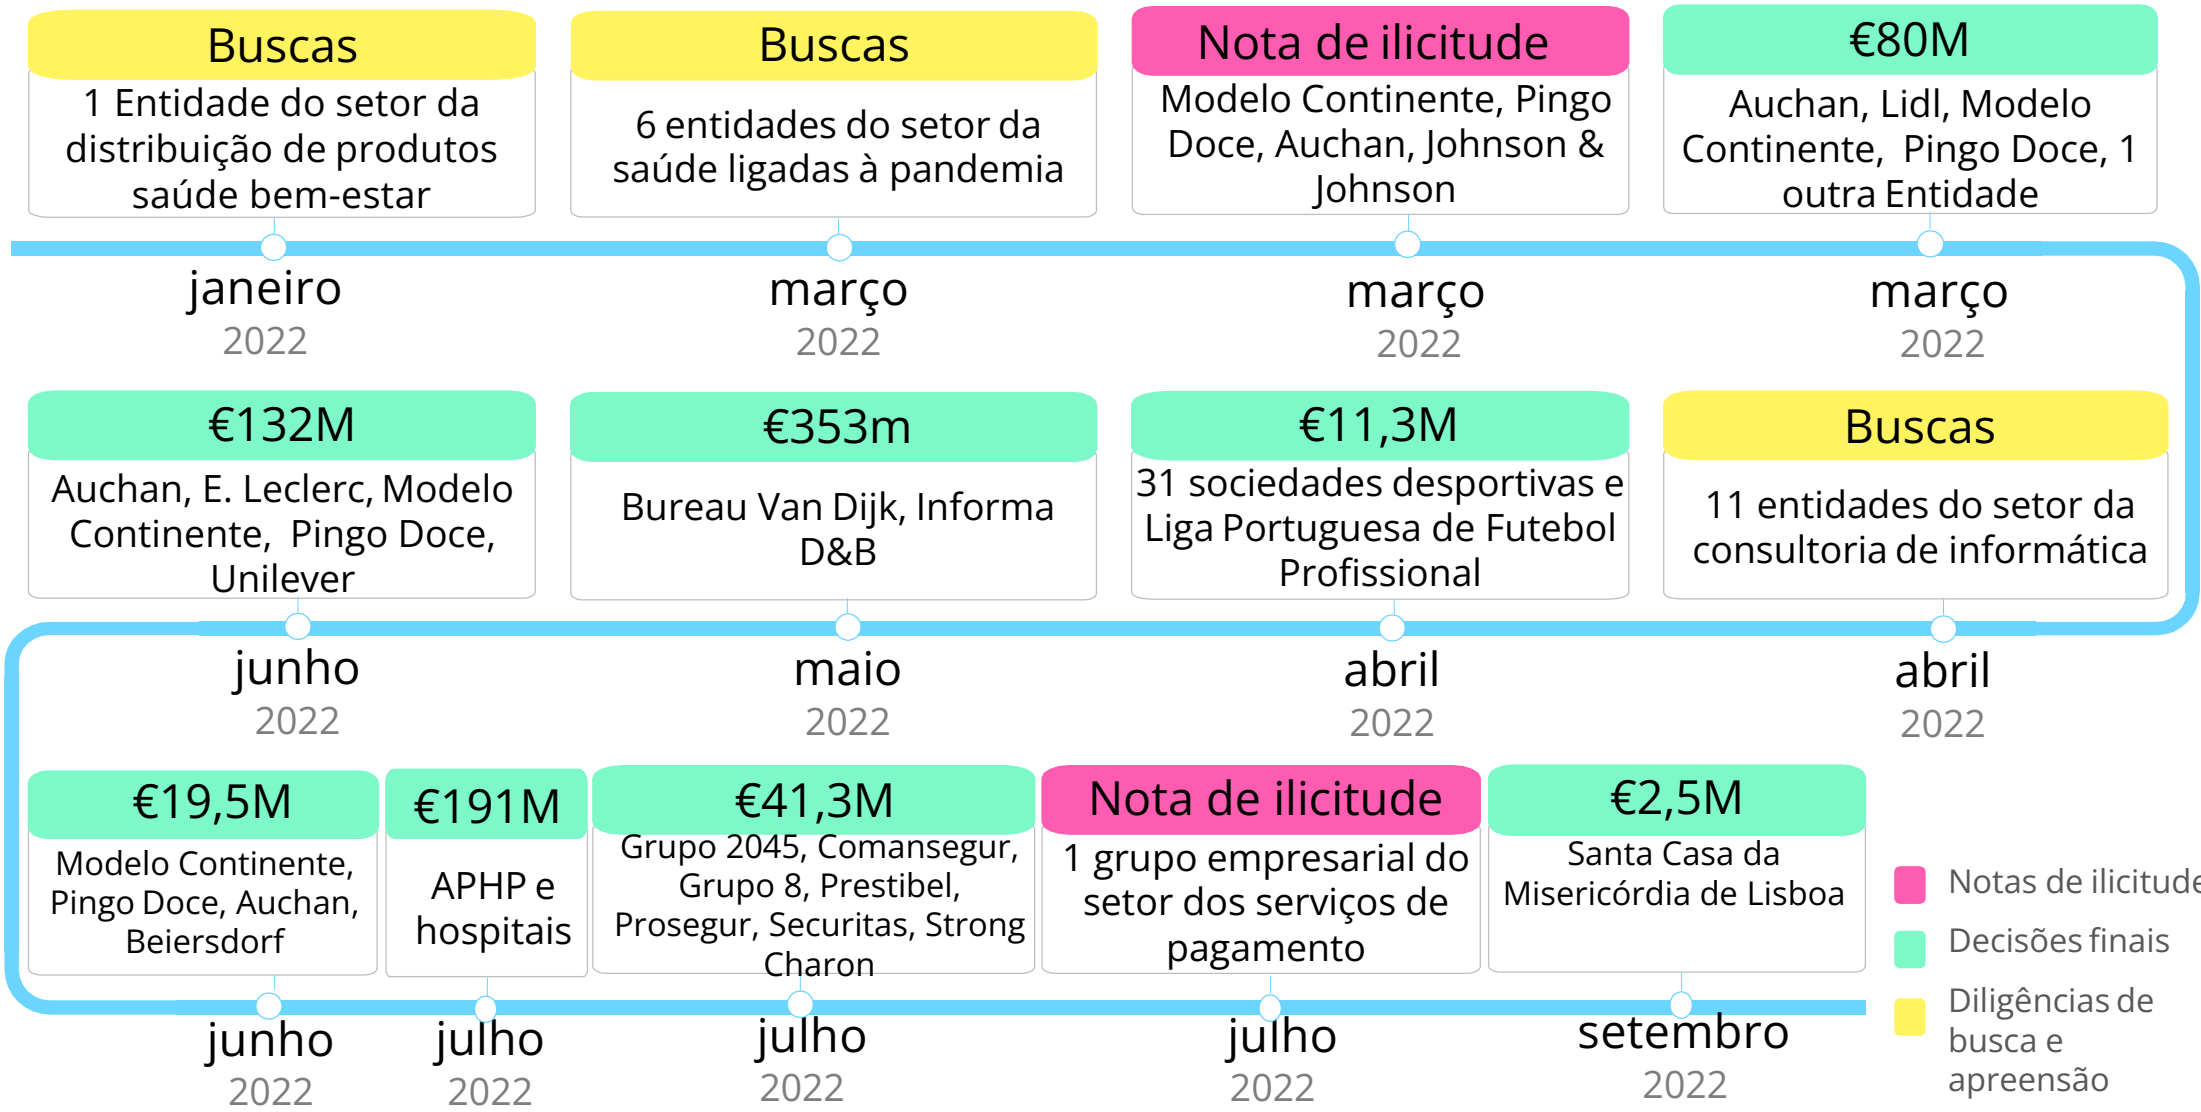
Buscas
1 Entidade do setor da distribuição de produtos saúde bem-estar
janeiro
2022

Buscas
6 entidades do setor da saúde ligadas à pandemia
março
2022

Nota de ilicitude
Modelo Continente, Pingo Doce, Auchan, Johnson & Johnson
março
2022

€80M
Auchan, Lidl, Modelo Continente, Pingo Doce, 1 outra Entidade
março
2022

€132M
Auchan, E. Leclerc, Modelo Continente, Pingo Doce, Unilever
junho
2022

€353m
Bureau Van Dijk, Informa D&B
maio
2022

€11,3M
31 sociedades desportivas e Liga Portuguesa de Futebol Profissional
abril
2022

Buscas
11 entidades do setor da consultoria de informática
abril
2022

€19,5M
Modelo Continente, Pingo Doce, Auchan, Beiersdorf
junho
2022

€191M
APHP e hospitais
julho
2022

€41,3M
Grupo 2045, Comansegur, Grupo 8, Prestibel, Prosegur, Securitas, Strong Charon
julho
2022

Nota de ilicitude
1 grupo empresarial do setor dos serviços de pagamento
julho
2022

€2,5M
Santa Casa da Misericórdia de Lisboa
setembro
2022

Notas de ilicitude
Decisões finais
Diligências de busca e apreensão